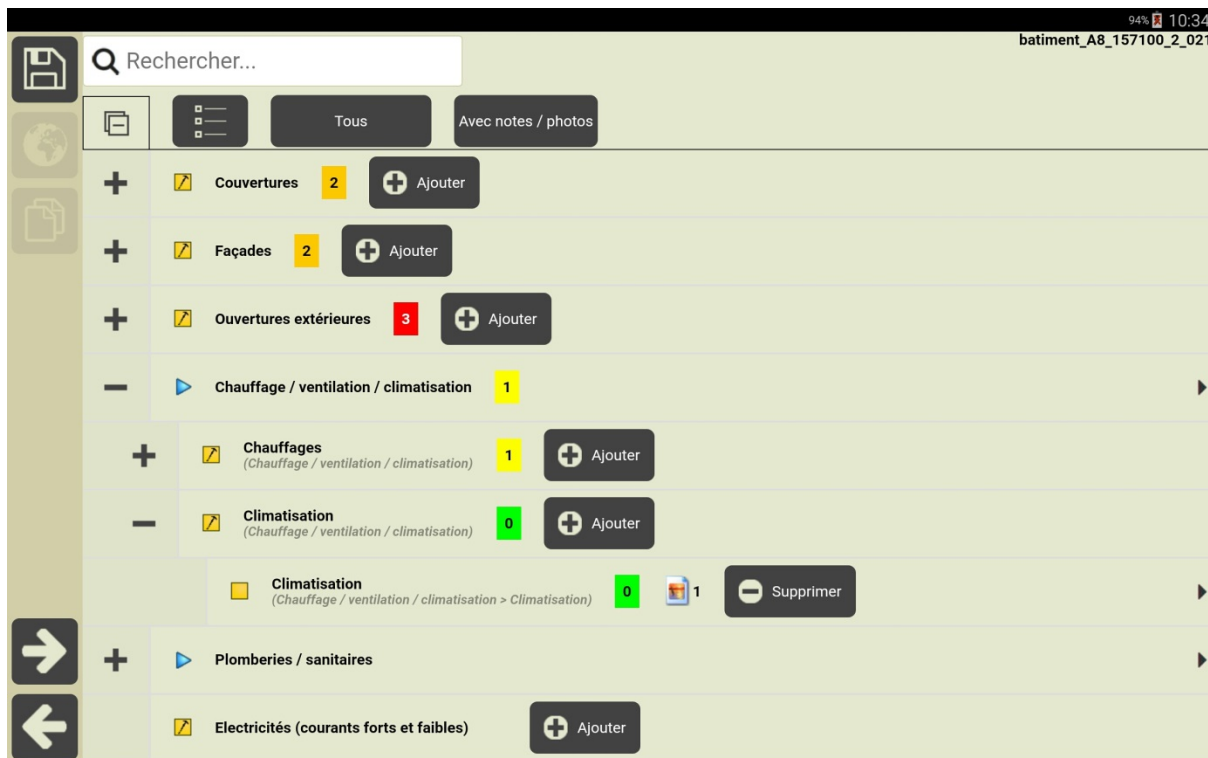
94% 10:34
batiment_A8_157100_2_021

Rechercher...

Tous

Avec notes / photos

Couvertures 2 Ajouter

Façades 2 Ajouter

Ouvertures extérieures 3 Ajouter

Chauffage / ventilation / climatisation 1

Chauffages
(Chauffage / ventilation / climatisation) 1 Ajouter

Climatisation
(Chauffage / ventilation / climatisation) 0 Ajouter

Climatisation
(Chauffage / ventilation / climatisation > Climatisation) 0 1 Supprimer

Plomberies / sanitaires

Electricités (courants forts et faibles) Ajouter